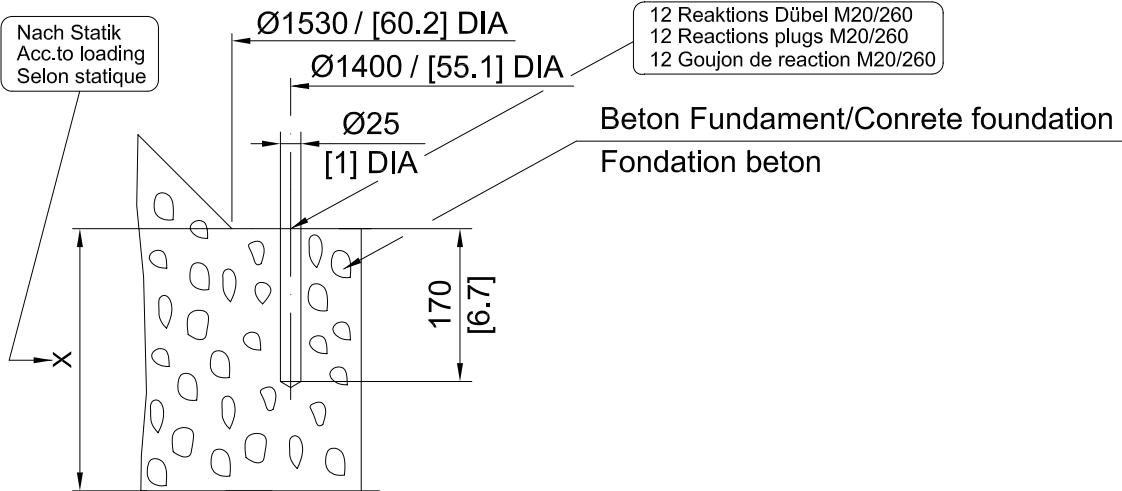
Nach Statik
Acc.to loading
Selon statique

Ø1530 / [60.2] DIA

Ø1400 / [55.1] DIA

12 Reaktions Dübel M20/260
12 Reactions plugs M20/260
12 Goujon de reaction M20/260

Ø25
[1] DIA

Beton Fundament/Conrete foundation
Fondation beton

170
[6.7]

X